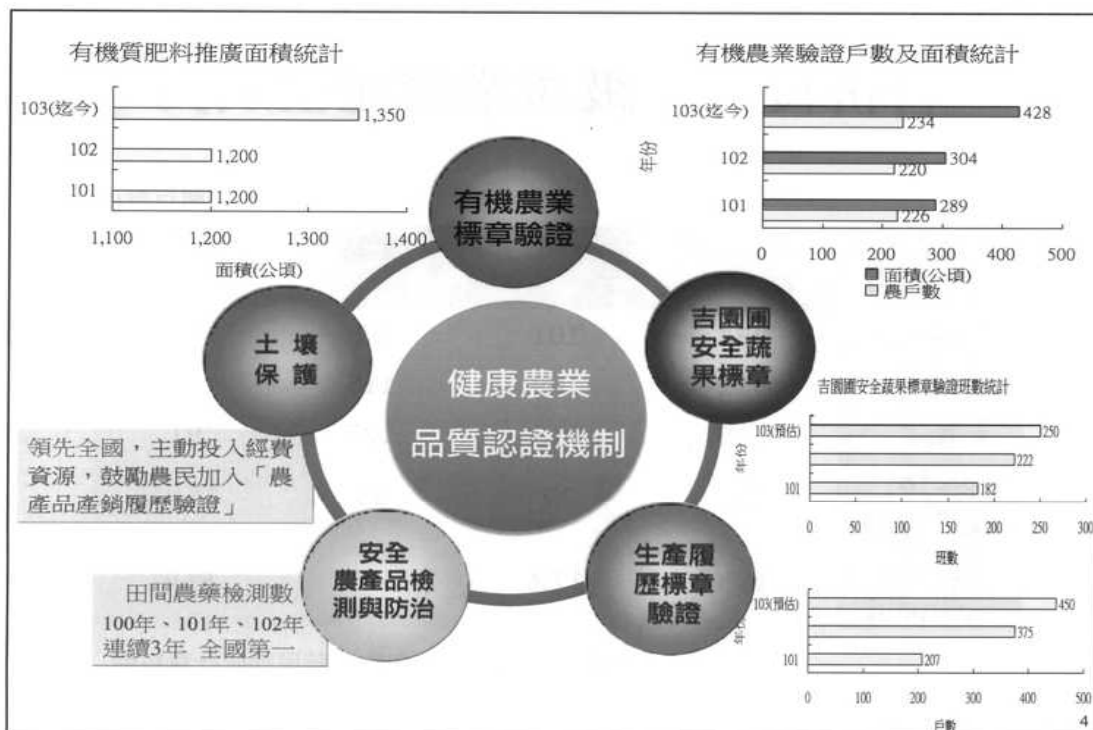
有機質肥料推廣面積統計

103(迄今) 1,350
102 1,200
101 1,200

1,100 1,200 1,300 1,400

面積(公頃)

有機農業驗證戶數及面積統計

年份

103(迄今) 428 234
102 304 220
101 289 226

0 100 200 300 400 500

■ 面積(公頃)
□ 農戶數

有機農業標章驗證

吉園圃安全蔬果標章

生產履歷標章驗證

安全農產品檢測與防治

土壤保護

健康農業品質認證機制

領先全國，主動投入經費資源，鼓勵農民加入「農產品產銷履歷驗證」

田間農藥檢測數
100年、101年、102年
連續3年 全國第一

吉園圃安全蔬果標章驗證班數統計

年份

103(預估) 250
222
101 182

0 50 100 150 200 250 300

班數

103(預估) 450
375
101 207

0 100 200 300 400 500

戶數

4